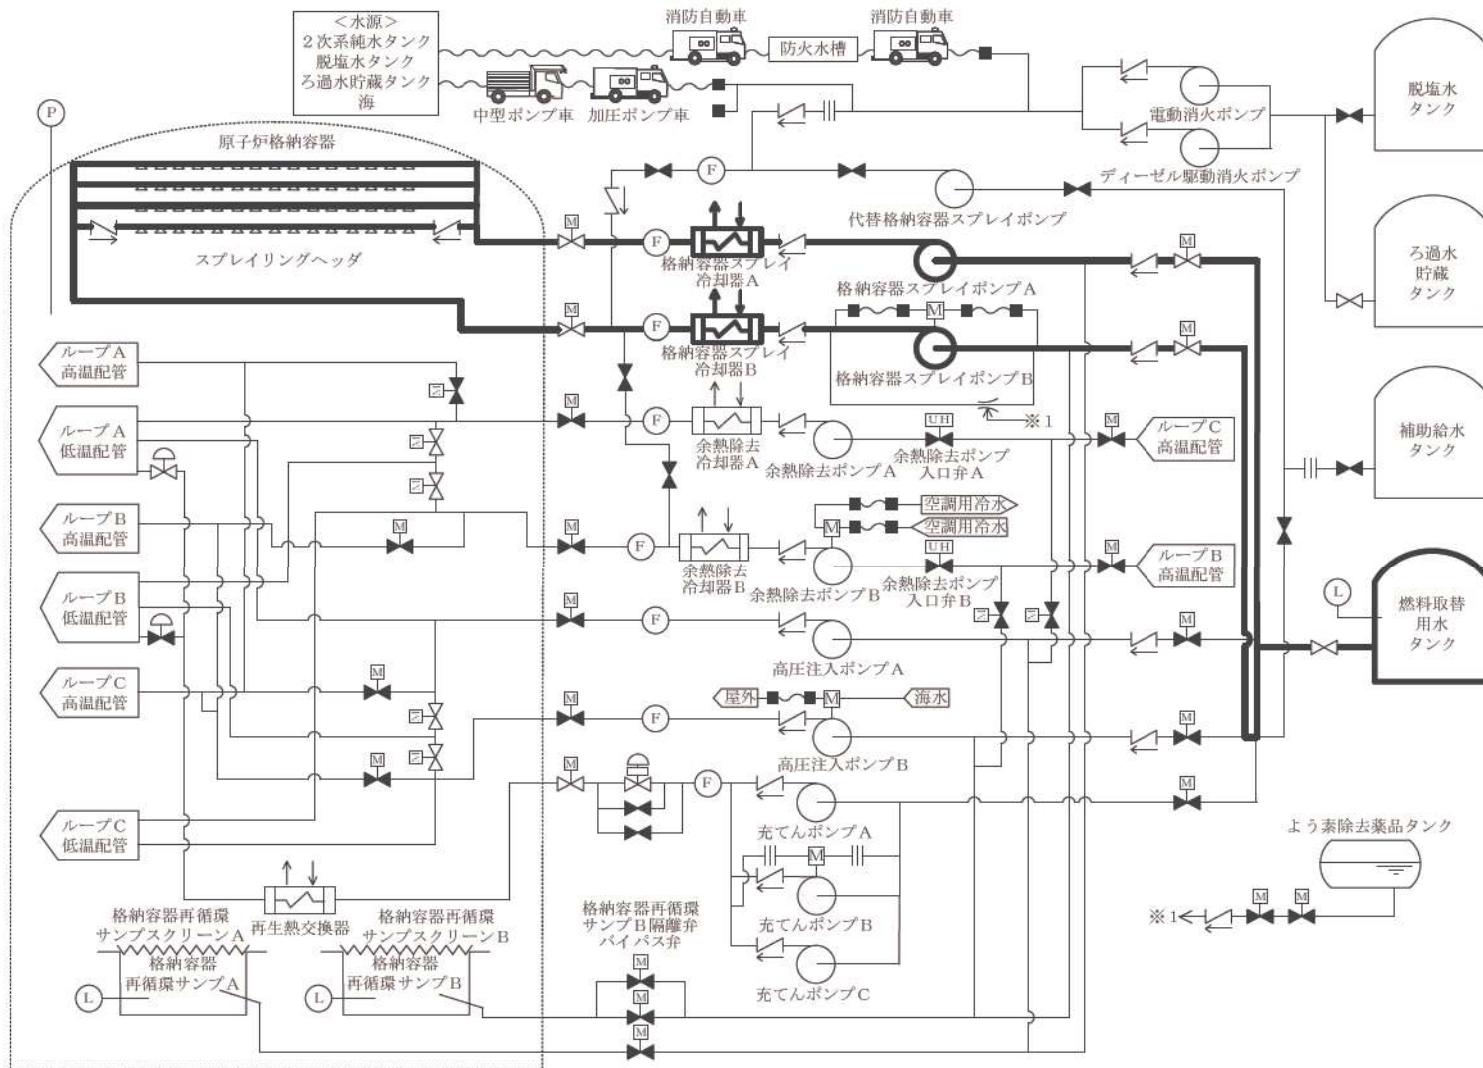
＜水源＞
２次系純水タンク
脱塩水タンク
ろ過水貯蔵タンク
海

消防自動車
防火水槽
消防自動車
中型ポンプ車
加圧ポンプ車

P

原子炉格納容器
スプレイリングヘッダ

電動消火ポンプ
ディーゼル駆動消火ポンプ
代替格納容器スプレイポンプ

脱塩水タンク
ろ過水貯蔵タンク
補助給水タンク
燃料取替用水タンク
L

M
F
格納容器スプレイ冷却器A
格納容器スプレイポンプA
M
F
格納容器スプレイ冷却器B
格納容器スプレイポンプB
※1

ループA高温配管
ループA低温配管
ループB高温配管
ループB低温配管
ループC高温配管
ループC低温配管

余熱除去冷却器A
余熱除去ポンプA
UH
余熱除去ポンプ入口弁A
ループC高温配管

空調用冷水
空調用冷水
余熱除去冷却器B
余熱除去ポンプB
UH
余熱除去ポンプ入口弁B
ループB高温配管

高圧注入ポンプA
屋外
海水
高圧注入ポンプB

充てんポンプA
充てんポンプB
充てんポンプC

よう素除去薬品タンク
※1

再生熱交換器
格納容器再循環サンプスクリーンA
格納容器再循環サンプA
格納容器再循環サンプスクリーンB
格納容器再循環サンプB
L
L
格納容器再循環サンプB隔離弁バイパス弁